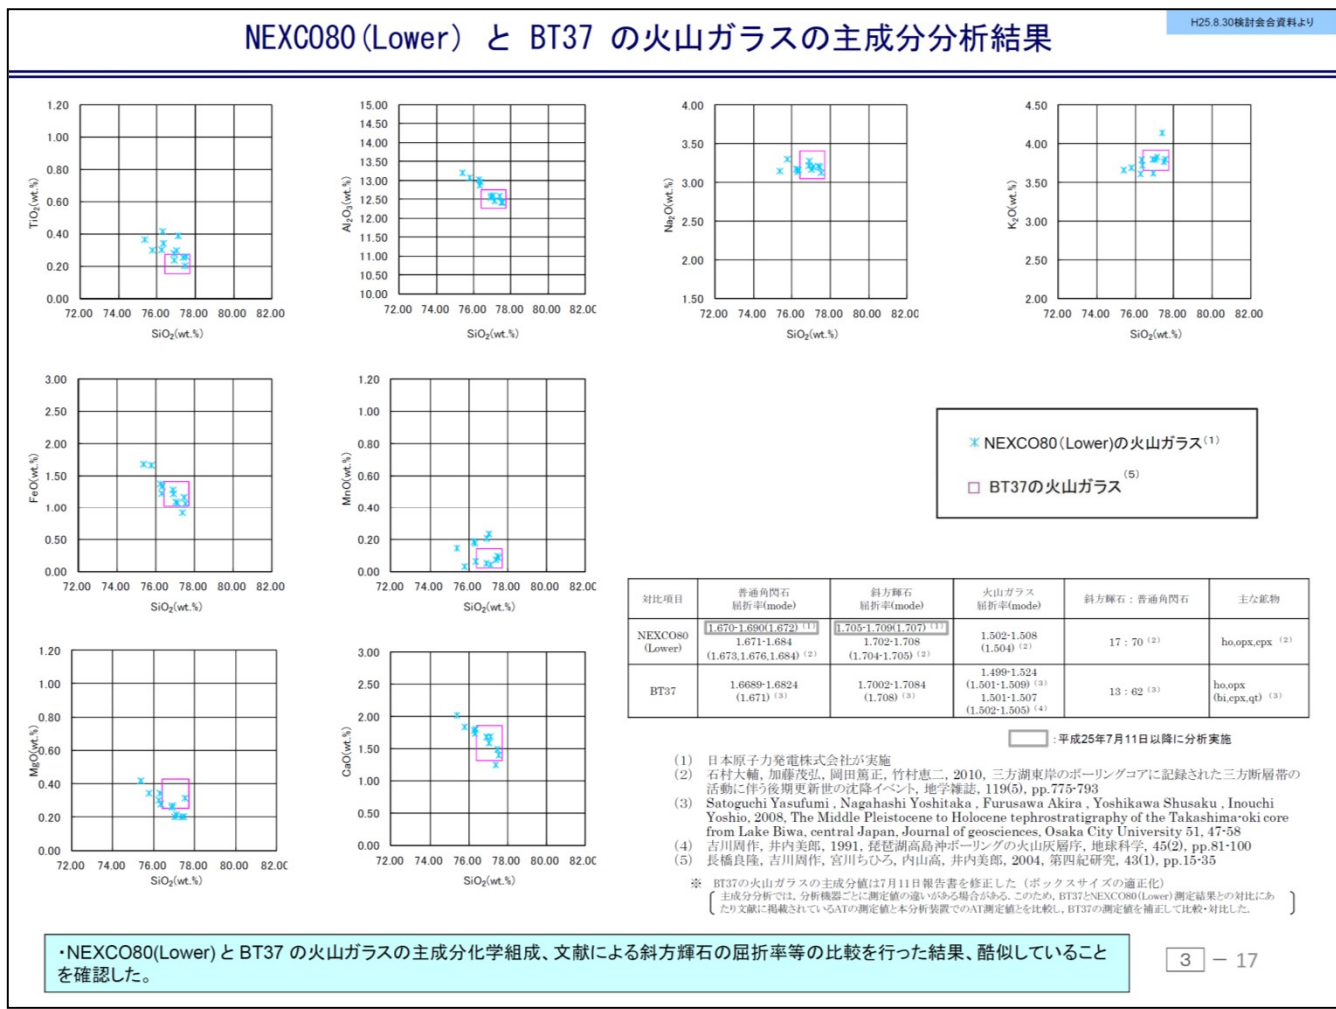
H25.8.30検討会合資料より

NEXCO80(Lower) と BT37 の火山ガラスの主成分分析結果

1.20
1.00
0.80
0.60
0.40
0.20
0.00
$TiO_2$(wt.%)
72.00 74.00 76.00 78.00 80.00 82.00
$SiO_2$(wt.%)

15.00
14.50
14.00
13.50
13.00
12.50
12.00
11.50
11.00
10.50
10.00
$Al_2O_3$(wt.%)
72.00 74.00 76.00 78.00 80.00 82.00
$SiO_2$(wt.%)

4.00
3.50
3.00
2.50
2.00
1.50
$Na_2O$(wt.%)
72.00 74.00 76.00 78.00 80.00 82.00
$SiO_2$(wt.%)

4.50
4.00
3.50
3.00
2.50
2.00
$K_2O$(wt.%)
72.00 74.00 76.00 78.00 80.00 82.00
$SiO_2$(wt.%)

3.00
2.50
2.00
1.50
1.00
0.50
0.00
FeO(wt.%)
72.00 74.00 76.00 78.00 80.00 82.00
$SiO_2$(wt.%)

1.20
1.00
0.80
0.60
0.40
0.20
0.00
MnO(wt.%)
72.00 74.00 76.00 78.00 80.00 82.00
$SiO_2$(wt.%)

NEXCO80(Lower)の火山ガラス$^{(1)}$
BT37の火山ガラス$^{(5)}$

1.20
1.00
0.80
0.60
0.40
0.20
0.00
MgO(wt.%)
72.00 74.00 76.00 78.00 80.00 82.00
$SiO_2$(wt.%)

3.00
2.50
2.00
1.50
1.00
0.50
0.00
CaO(wt.%)
72.00 74.00 76.00 78.00 80.00 82.00
$SiO_2$(wt.%)

| 対比項目 | 普通角閃石 屈折率(mode) | 斜方輝石 屈折率(mode) | 火山ガラス 屈折率(mode) | 斜方輝石：普通角閃石 | 主な鉱物 |
|---|---|---|---|---|---|
| NEXCO80 (Lower) | 1.670-1.690(1.672) (1) 1.671-1.684 (1.673,1.676,1.684) (2) | 1.705-1.709(1.707) (1) 1.702-1.708 (1.704-1.705) (2) | 1.502-1.508 (1.504) (2) | 17：70 (2) | ho,opx,cpx (2) |
| BT37 | 1.6689-1.6824 (1.671) (3) | 1.7002-1.7084 (1.708) (3) | 1.499-1.524 (1.501-1.509) (3) 1.501-1.507 (1.502-1.505) (4) | 13：62 (3) | ho,opx (bi,cpx,qt) (3) |

：平成25年7月11日以降に分析実施

(1) 日本原子力発電株式会社が実施
(2) 石村大輔, 加藤茂弘, 岡田篤正, 竹村恵二, 2010, 三方湖東岸のボーリングコアに記録された三方断層帯の活動に伴う後期更新世の沈降イベント, 地学雑誌, 119(5), pp.775-793
(3) Satoguchi Yasufumi , Nagahashi Yoshitaka , Furusawa Akira , Yoshikawa Shusaku , Inouchi Yoshio, 2008, The Middle Pleistocene to Holocene tephrostratigraphy of the Takashima-oki core from Lake Biwa, central Japan, Journal of geosciences, Osaka City University 51, 47-58
(4) 吉川周作, 井内美郎, 1991, 琵琶湖高島沖ボーリングの火山灰層序, 地球科学, 45(2), pp.81-100
(5) 長橋良隆, 吉川周作, 宮川ちひろ, 内山高, 井内美郎, 2004, 第四紀研究, 43(1), pp.15-35

※ BT37の火山ガラスの主成分値は7月11日報告書を修正した（ボックスサイズの適正化）
主成分分析では、分析機器ごとに測定値の違いがある場合がある。このため、BT37とNEXCO80(Lower)測定結果との対比にあたり文献に掲載されているATの測定値と本分析装置でのAT測定値とを比較し、BT37の測定値を補正して比較・対比した。

・NEXCO80(Lower) と BT37 の火山ガラスの主成分化学組成、文献による斜方輝石の屈折率等の比較を行った結果、酷似していることを確認した。

3 － 17